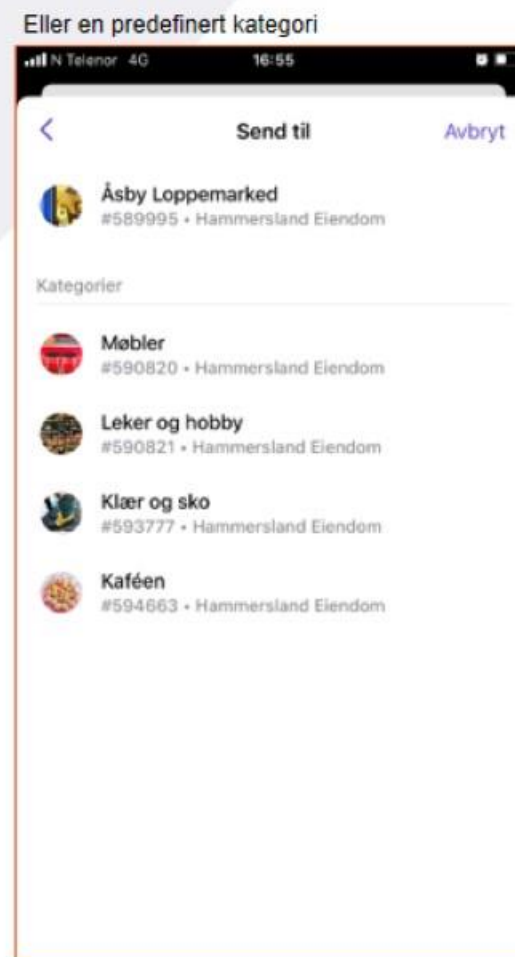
Eller en predefinert kategori

N Telenor 4G 16:55

<

Send til

Avbryt

Åsby Loppemarked
#589995 • Hammersland Eiendom

Kategorier

Møbler
#590820 • Hammersland Eiendom

Leker og hobby
#590821 • Hammersland Eiendom

Klær og sko
#593777 • Hammersland Eiendom

Kaféen
#594663 • Hammersland Eiendom